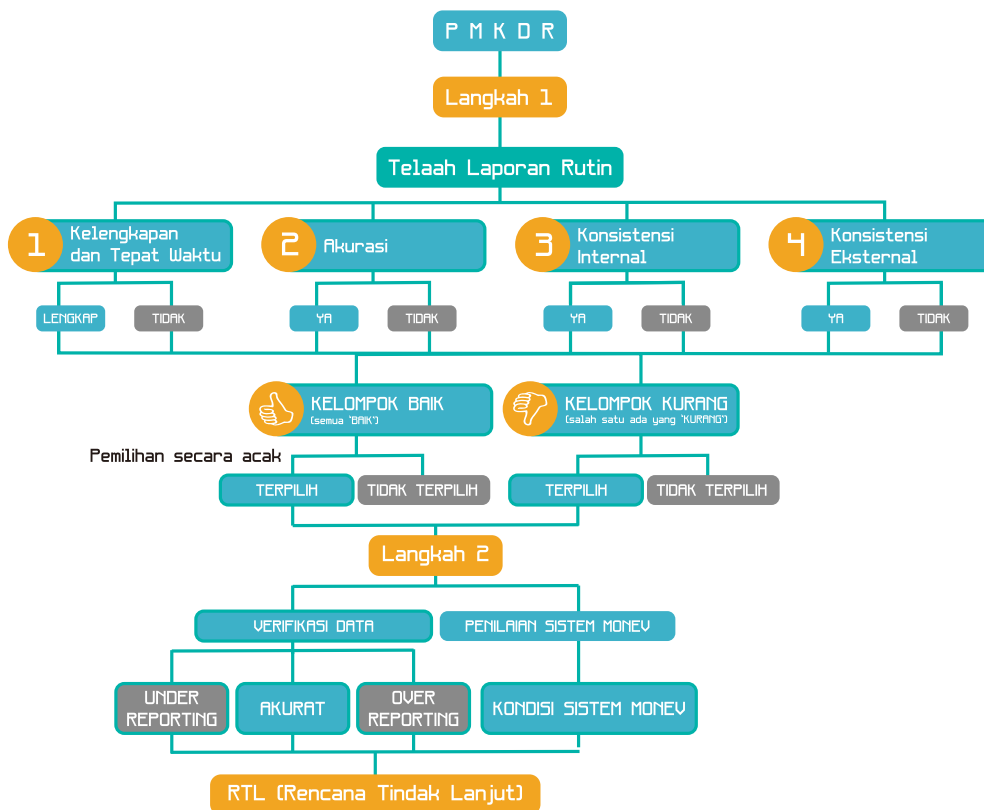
P M K D R

Langkah 1

Telaah Laporan Rutin

1 Kelengkapan dan Tepat Waktu

2 Akurasi

3 Konsistensi Internal

4 Konsistensi Eksternal

LENGKAP
TIDAK

YA
TIDAK

YA
TIDAK

YA
TIDAK

KELOMPOK BAIK
(semua "BAIK")

KELOMPOK KURANG
(salah satu ada yang "KURANG")

Pemilihan secara acak

TERPILIH
TIDAK TERPILIH

TERPILIH
TIDAK TERPILIH

Langkah 2

VERIFIKASI DATA

PENILAIAN SISTEM MONEV

UNDER REPORTING

AKURAT

OVER REPORTING

KONDISI SISTEM MONEV

RTL (Rencana Tindak Lanjut)